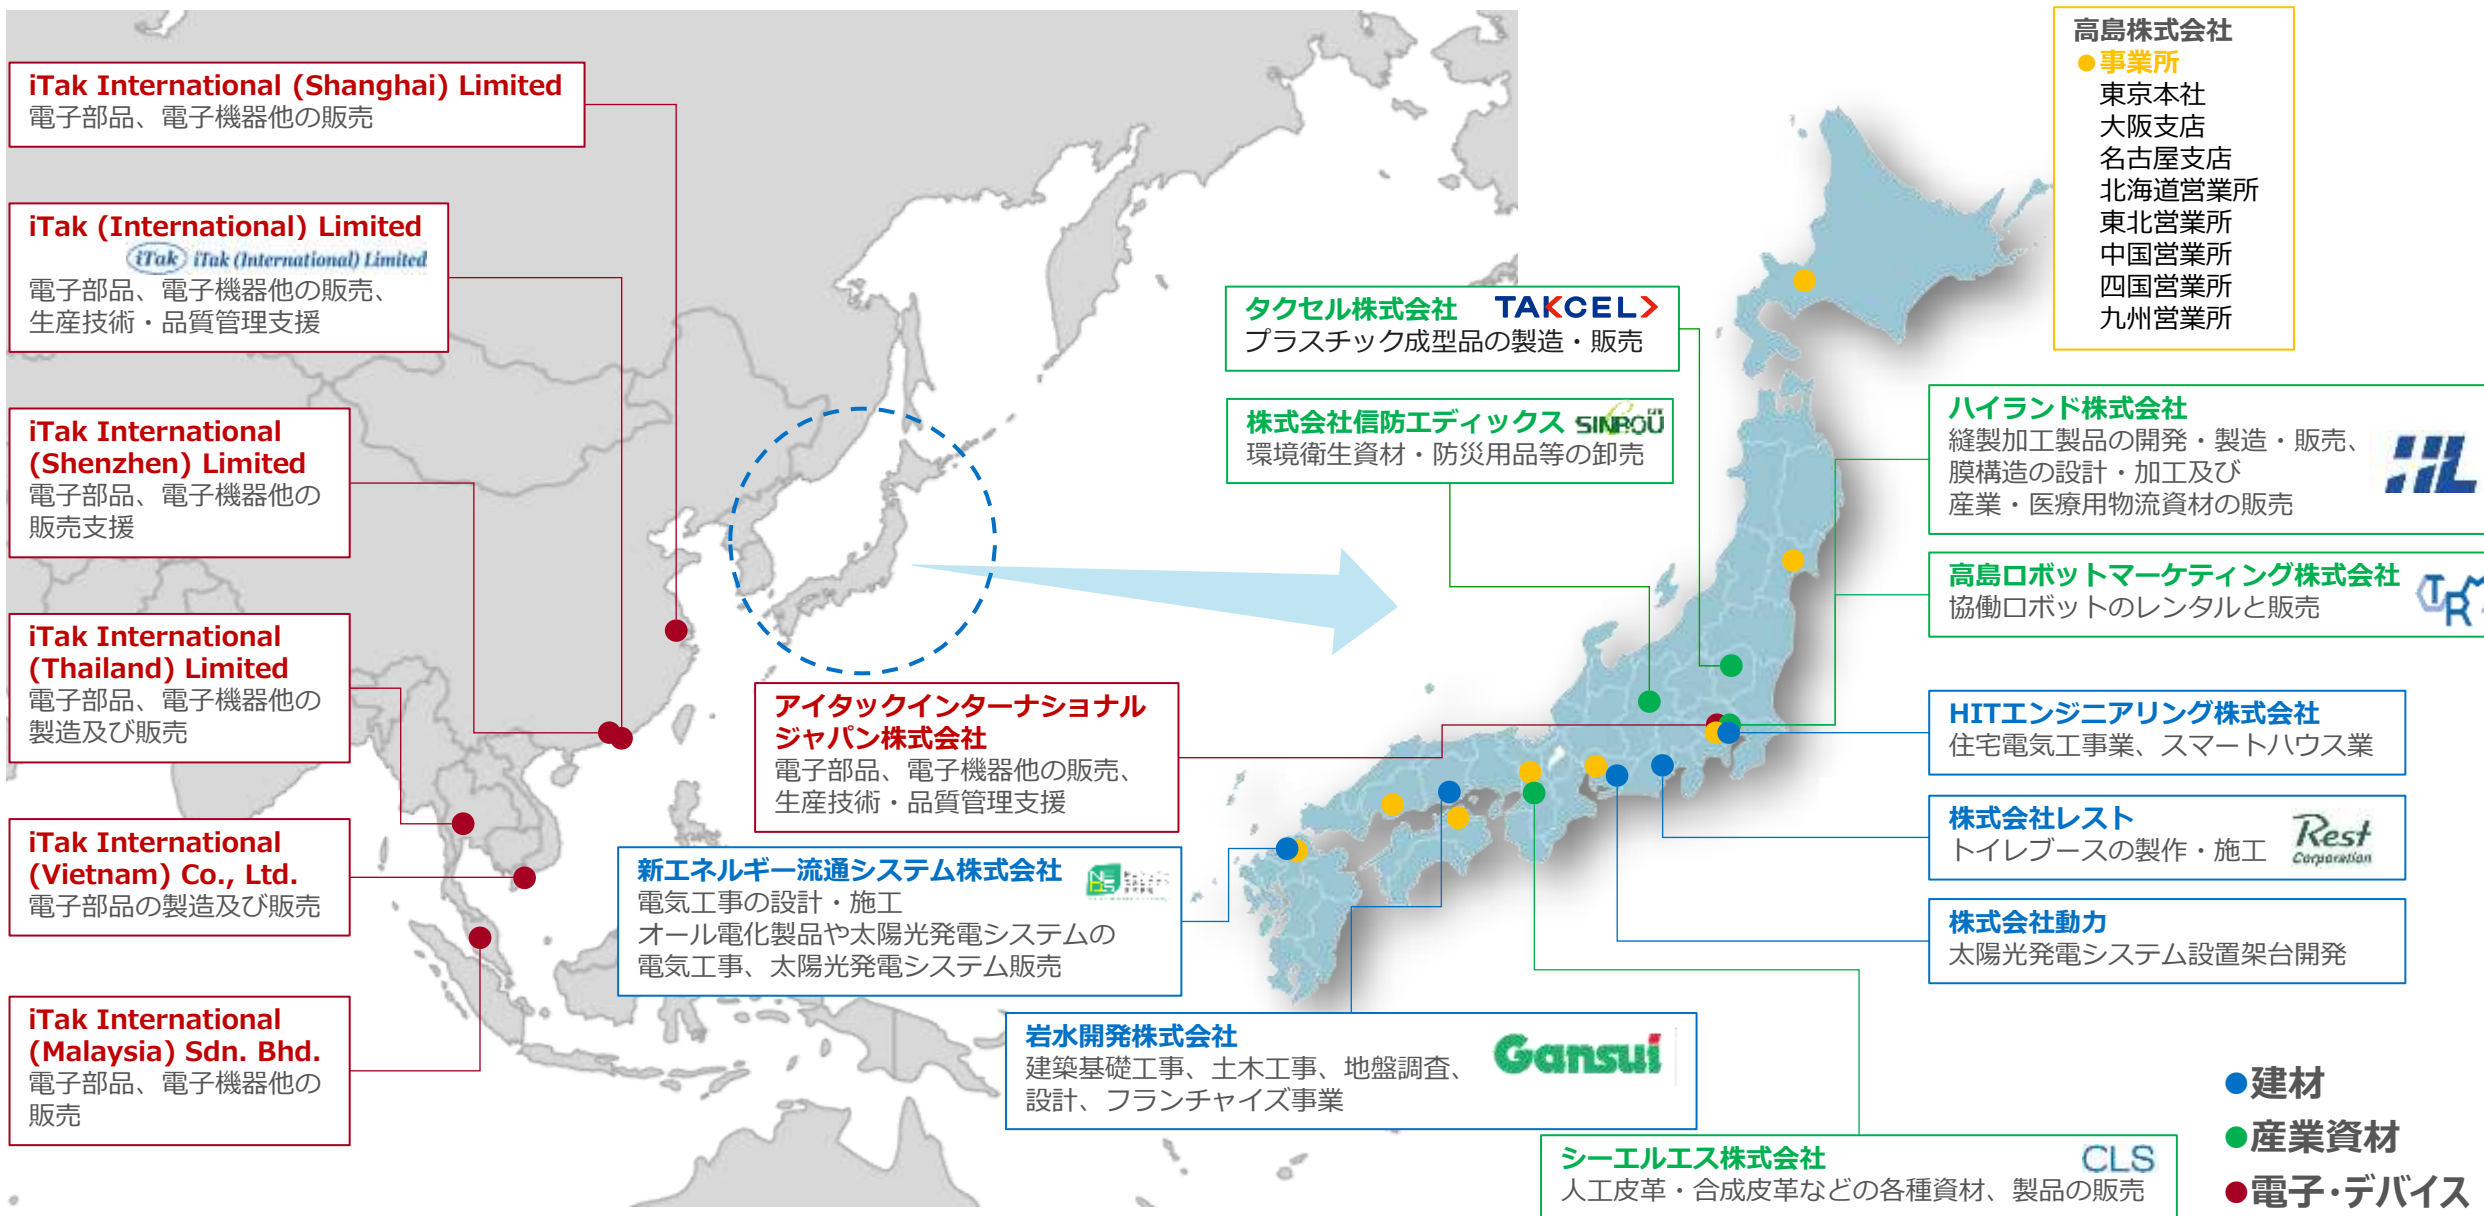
iTak International (Shanghai) Limited
電子部品、電子機器他の販売

iTak (International) Limited
iTak iTak (International) Limited
電子部品、電子機器他の販売、生産技術・品質管理支援

iTak International (Shenzhen) Limited
電子部品、電子機器他の販売支援

iTak International (Thailand) Limited
電子部品、電子機器他の製造及び販売

iTak International (Vietnam) Co., Ltd.
電子部品の製造及び販売

iTak International (Malaysia) Sdn. Bhd.
電子部品、電子機器他の販売

アイタックインターナショナルジャパン株式会社
電子部品、電子機器他の販売、生産技術・品質管理支援

新エネルギー流通システム株式会社
電気工事の設計・施工
オール電化製品や太陽光発電システムの電気工事、太陽光発電システム販売

岩水開発株式会社 Gansui
建築基礎工事、土木工事、地盤調査、設計、フランチャイズ事業

シーエルエス株式会社 CLS
人工皮革・合成皮革などの各種資材、製品の販売

タクセル株式会社 TAKCEL
プラスチック成型品の製造・販売

株式会社信防エディックス SINBOU
環境衛生資材・防災用品等の卸売

高島株式会社
●事業所
東京本社
大阪支店
名古屋支店
北海道営業所
東北営業所
中国営業所
四国営業所
九州営業所

ハイランド株式会社
縫製加工製品の開発・製造・販売、膜構造の設計・加工及び産業・医療用物流資材の販売

高島ロボットマーケティング株式会社
協働ロボットのレンタルと販売

HITエンジニアリング株式会社
住宅電気工事業、スマートハウス業

株式会社レスト Rest Corporation
トイレブースの製作・施工

株式会社動力
太陽光発電システム設置架台開発

●建材
●産業資材
●電子・デバイス